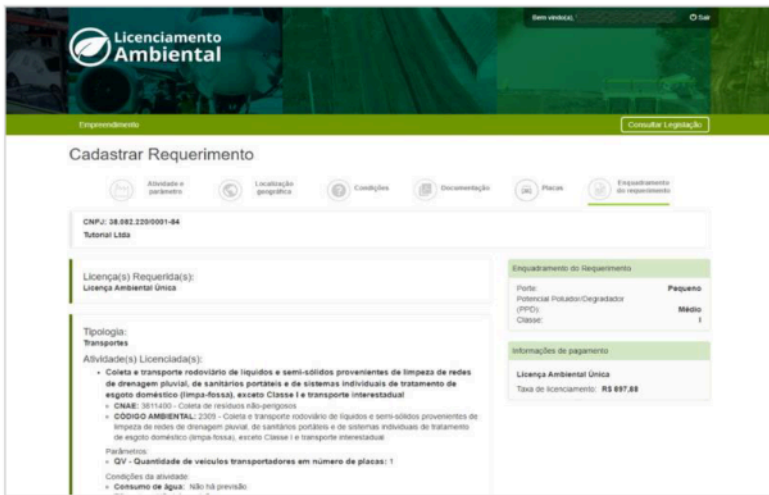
Licenciamento Ambiental

Bem vindo(a), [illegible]

Sair

Empreendimento

Consultar Legislação

Cadastrar Requerimento

Atividade e parâmetro

Localização geográfica

Condições

Documentação

Placas

Enquadramento do requerimento

CNPJ: 38.082.220/0001-84

Tutorial Ltda

Licença(s) Requerida(s):

Licença Ambiental Única

Tipologia:

Transportes

Atividade(s) Licenciada(s):

- Coleta e transporte rodoviário de líquidos e semi-sólidos provenientes de limpeza de redes de drenagem pluvial, de sanitários portáteis e de sistemas individuais de tratamento de esgoto doméstico (limpa-fossa), exceto Classe I e transporte interestadual
 - CNAE: 3811400 - Coleta de resíduos não-perigosos
 - CÓDIGO AMBIENTAL: 2309 - Coleta e transporte rodoviário de líquidos e semi-sólidos provenientes de limpeza de redes de drenagem pluvial, de sanitários portáteis e de sistemas individuais de tratamento de esgoto doméstico (limpa-fossa), exceto Classe I e transporte interestadual

Parâmetros:

- QV - Quantidade de veículos transportadores em número de placas: 1

Condições da atividade:

- Consumo de água: Não há previsão

Enquadramento do Requerimento

Porte: Pequeno

Potencial Poluidor/Degradador (PPD): Médio

Classe: I

Informações de pagamento

Licença Ambiental Única

Taxa de licenciamento: R$ 897,88